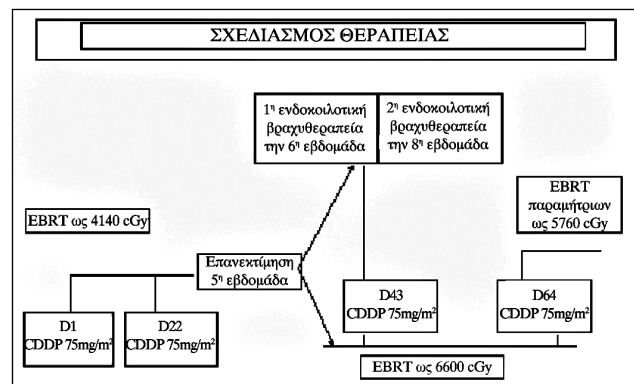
ΣΧΕΔΙΑΣΜΟΣ ΘΕΡΑΠΕΙΑΣ

$1^η$ ενδοκοιλοτική βραχυθεραπεία την $6^η$ εβδομάδα

$2^η$ ενδοκοιλοτική βραχυθεραπεία την $8^η$ εβδομάδα

EBRT παραμήτριων ως 5760 cGy

EBRT ως 4140 cGy

Επανεκτίμηση $5^η$ εβδομάδα

D43 CDDP 75mg/m$^2$

D64 CDDP 75mg/m$^2$

D1 CDDP 75mg/m$^2$

D22 CDDP 75mg/m$^2$

EBRT ως 6600 cGy